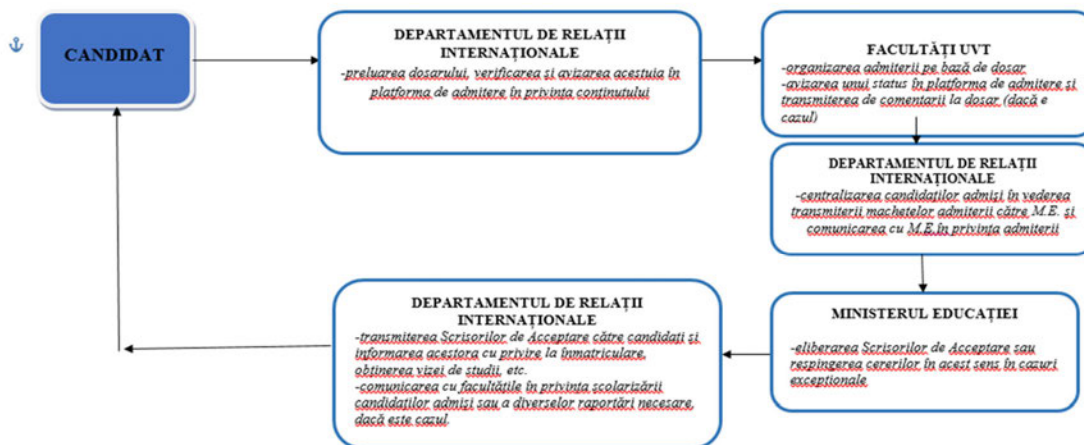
CANDIDAT

DEPARTAMENTUL DE RELAȚII INTERNAȚIONALE
-preluarea dosarului, verificarea și avizarea acestuia în platforma de admitere în privința conținutului

FACULTĂȚI UVT
-organizarea admiterii pe bază de dosar
-avizarea unui status în platforma de admitere și transmiterea de comentarii la dosar (dacă e cazul)

DEPARTAMENTUL DE RELAȚII INTERNAȚIONALE
-centralizarea candidaților admiși în vederea transmiterii machetelor admiterii către M.E. și comunicarea cu M.E.în privința admiterii

MINISTERUL EDUCAȚIEI
-eliberarea Scrisorilor de Acceptare sau respingerea cererilor în acest sens în cazuri excepționale

DEPARTAMENTUL DE RELAȚII INTERNAȚIONALE
-transmiterea Scrisorilor de Acceptare către candidați și informarea acestora cu privire la înmatriculare, obținerea vizei de studii, etc.
-comunicarea cu facultățile în privința școlarizării candidaților admiși sau a diverselor raportări necesare, dacă este cazul.